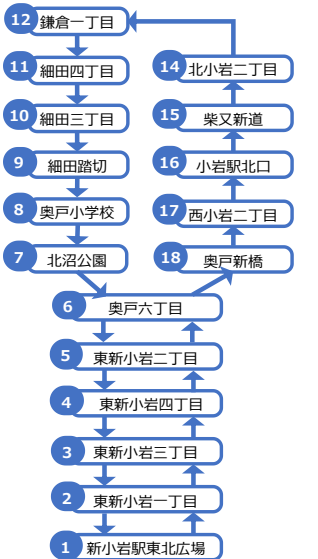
12 鎌倉一丁目

11 細田四丁目

10 細田三丁目

9 細田踏切

8 奥戸小学校

7 北沼公園

14 北小岩二丁目

15 柴又新道

16 小岩駅北口

17 西小岩二丁目

18 奥戸新橋

6 奥戸六丁目

5 東新小岩二丁目

4 東新小岩四丁目

3 東新小岩三丁目

2 東新小岩一丁目

1 新小岩駅東北広場